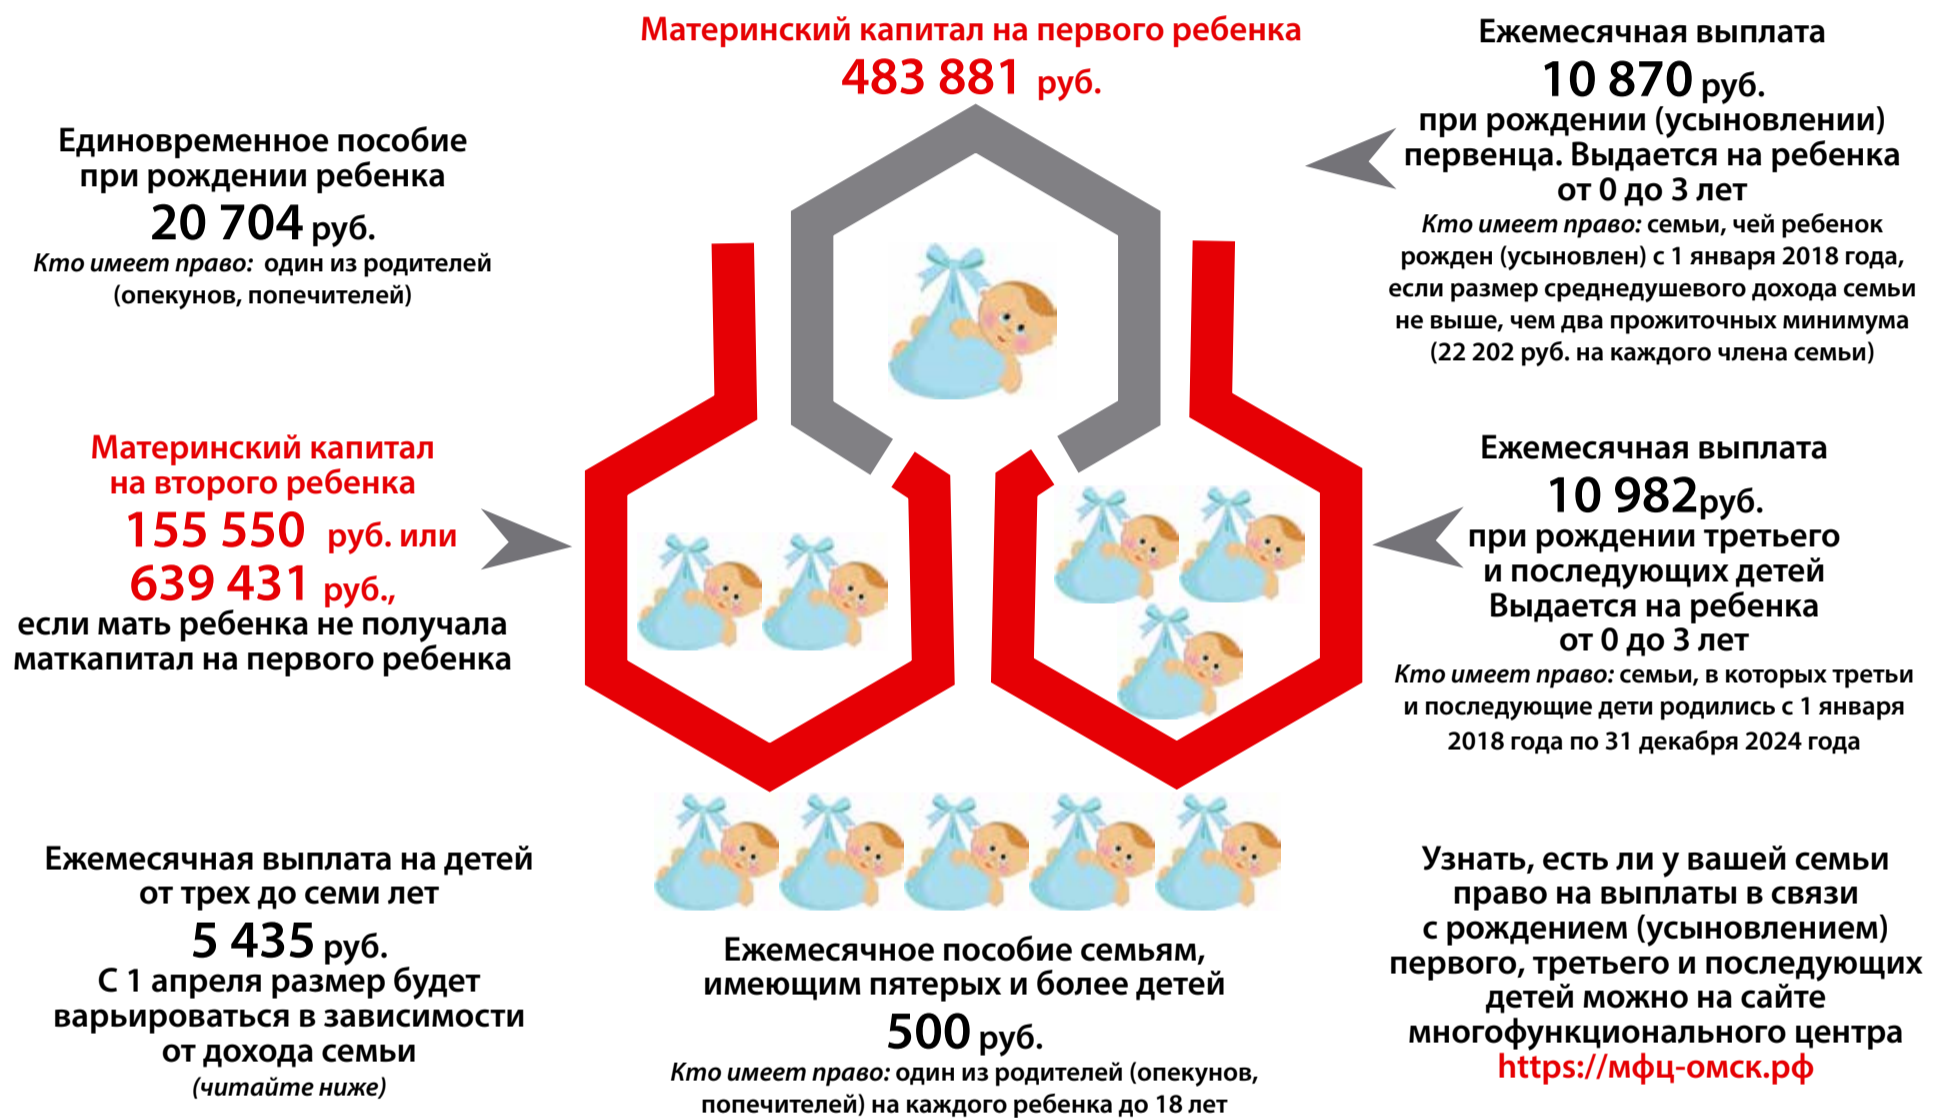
Материнский капитал на первого ребенка
483 881 руб.

Единовременное пособие при рождении ребенка
20 704 руб.
Кто имеет право: один из родителей (опекунов, попечителей)

Ежемесячная выплата
10 870 руб.
при рождении (усыновлении) первенца. Выдается на ребенка от 0 до 3 лет
Кто имеет право: семьи, чей ребенок рожден (усыновлен) с 1 января 2018 года, если размер среднедушевого дохода семьи не выше, чем два прожиточных минимума (22 202 руб. на каждого члена семьи)

Материнский капитал на второго ребенка
155 550 руб. или
639 431 руб.,
если мать ребенка не получала маткапитал на первого ребенка

Ежемесячная выплата
10 982 руб.
при рождении третьего и последующих детей
Выдается на ребенка от 0 до 3 лет
Кто имеет право: семьи, в которых третьи и последующие дети родились с 1 января 2018 года по 31 декабря 2024 года

Ежемесячная выплата на детей от трех до семи лет
5 435 руб.
С 1 апреля размер будет варьироваться в зависимости от дохода семьи
(читайте ниже)

Ежемесячное пособие семьям, имеющим пятерых и более детей
500 руб.
Кто имеет право: один из родителей (опекунов, попечителей) на каждого ребенка до 18 лет

Узнать, есть ли у вашей семьи право на выплаты в связи с рождением (усыновлением) первого, третьего и последующих детей можно на сайте многофункционального центра
https://мфц-омск.рф